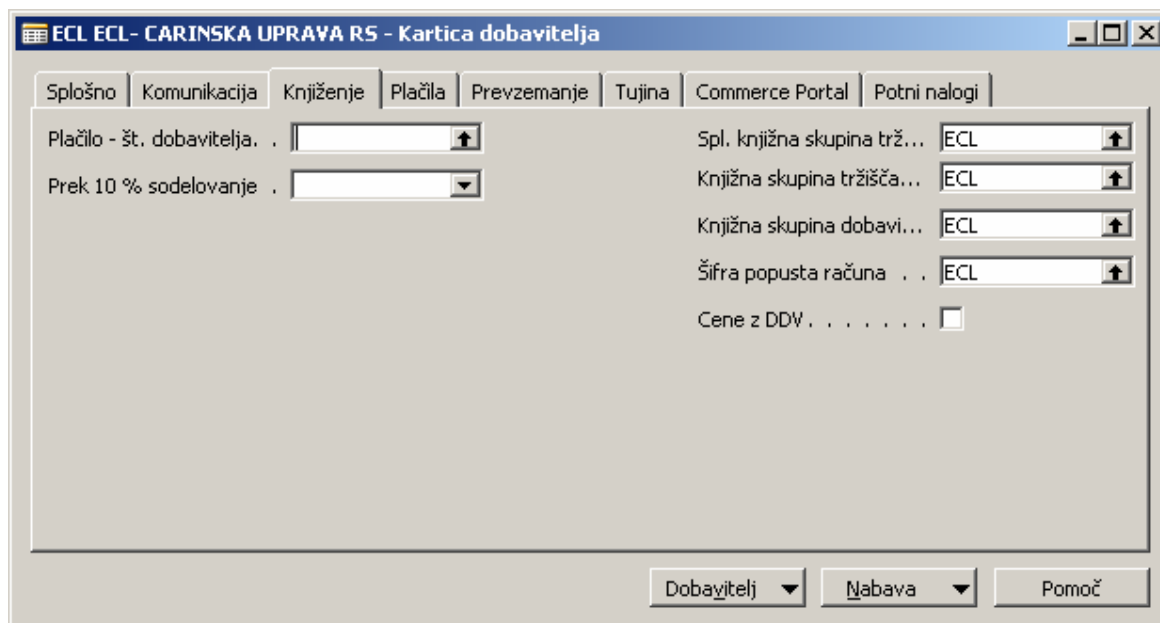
ECL ECL- CARINSKA UPRAVA RS - Kartica dobavitelja

Splošno | Komunikacija | Knjiženje | Plačila | Prevzemanje | Tujina | Commerce Portal | Potni nalogi

Plačilo - št. dobavitelja. .

Prek 10 % sodelovanje .

Spl. knjižna skupina trž... ECL

Knjižna skupina tržišča... ECL

Knjižna skupina dobavi... ECL

Šifra popusta računa . . ECL

Cene z DDV . . . . . . .

Dobavitelj | Nabava | Pomoč